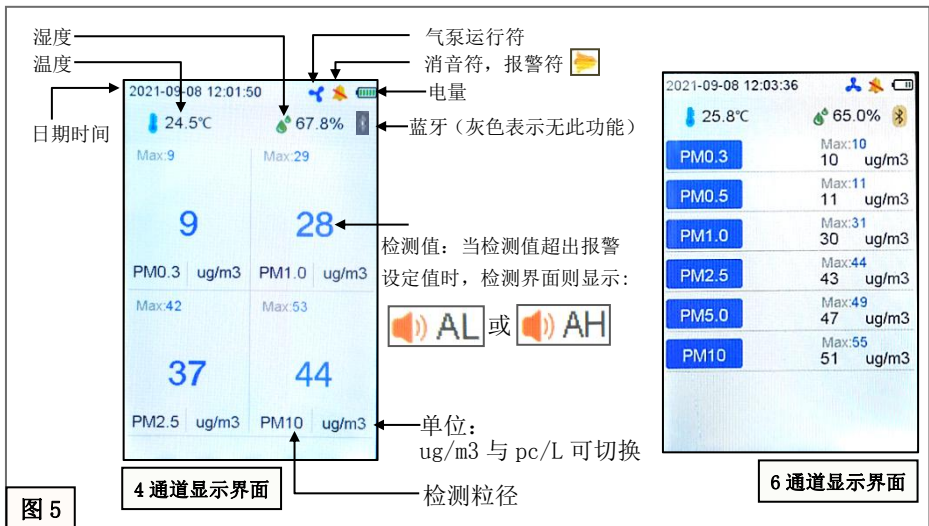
湿度

温度

日期时间

气泵运行符

消音符，报警符

电量

蓝牙（灰色表示无此功能）

2021-09-08 12:01:50

24.5℃

67.8%

Max:9

9

PM0.3 ug/m3

Max:29

28

PM1.0 ug/m3

Max:42

37

PM2.5 ug/m3

Max:53

44

PM10 ug/m3

检测值：当检测值超出报警设定值时，检测界面则显示：

AL 或 AH

单位：
ug/m3 与 pc/L 可切换

检测粒径

4 通道显示界面

2021-09-08 12:03:36

25.8℃

65.0%

| | |
|---|---|
| PM0.3 | Max:10 10 ug/m3 |
| PM0.5 | Max:11 11 ug/m3 |
| PM1.0 | Max:31 30 ug/m3 |
| PM2.5 | Max:44 43 ug/m3 |
| PM5.0 | Max:49 47 ug/m3 |
| PM10 | Max:55 51 ug/m3 |

6 通道显示界面

图 5